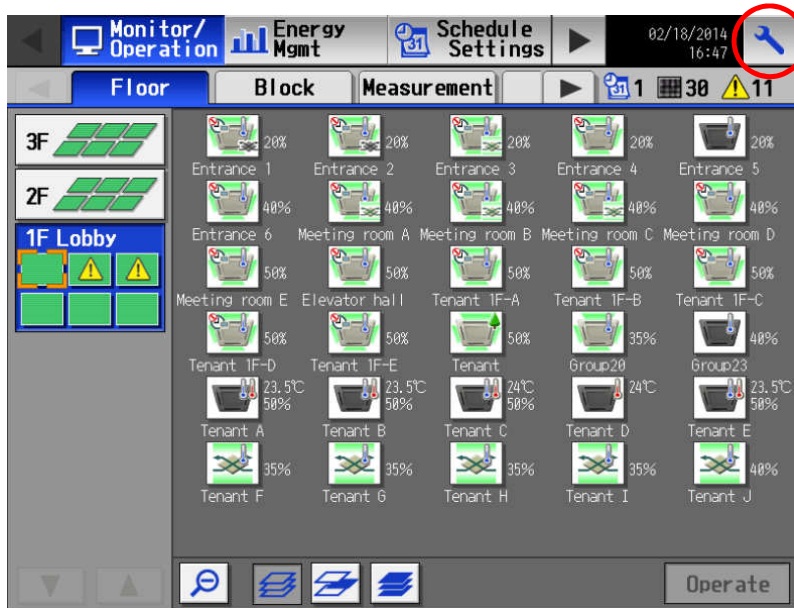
Monitor/ Operation
Energy Mgmt
31 Schedule Settings
02/18/2014 16:47

Floor
Block
Measurement
31 1 30 11

3F
2F
1F Lobby

20%
Entrance 1
20%
Entrance 2
20%
Entrance 3
20%
Entrance 4
20%
Entrance 5

40%
Entrance 6
40%
Meeting room A
40%
Meeting room B
40%
Meeting room C
40%
Meeting room D

50%
Meeting room E
50%
Elevator hall
50%
Tenant 1F-A
50%
Tenant 1F-B
50%
Tenant 1F-C

50%
Tenant 1F-D
50%
Tenant 1F-E
50%
Tenant
35%
Group20
40%
Group23

23.5℃ 50%
Tenant A
23.5℃ 50%
Tenant B
24℃ 50%
Tenant C
24℃
Tenant D
23.5℃ 50%
Tenant E

35%
Tenant F
35%
Tenant G
35%
Tenant H
35%
Tenant I
40%
Tenant J

Operate